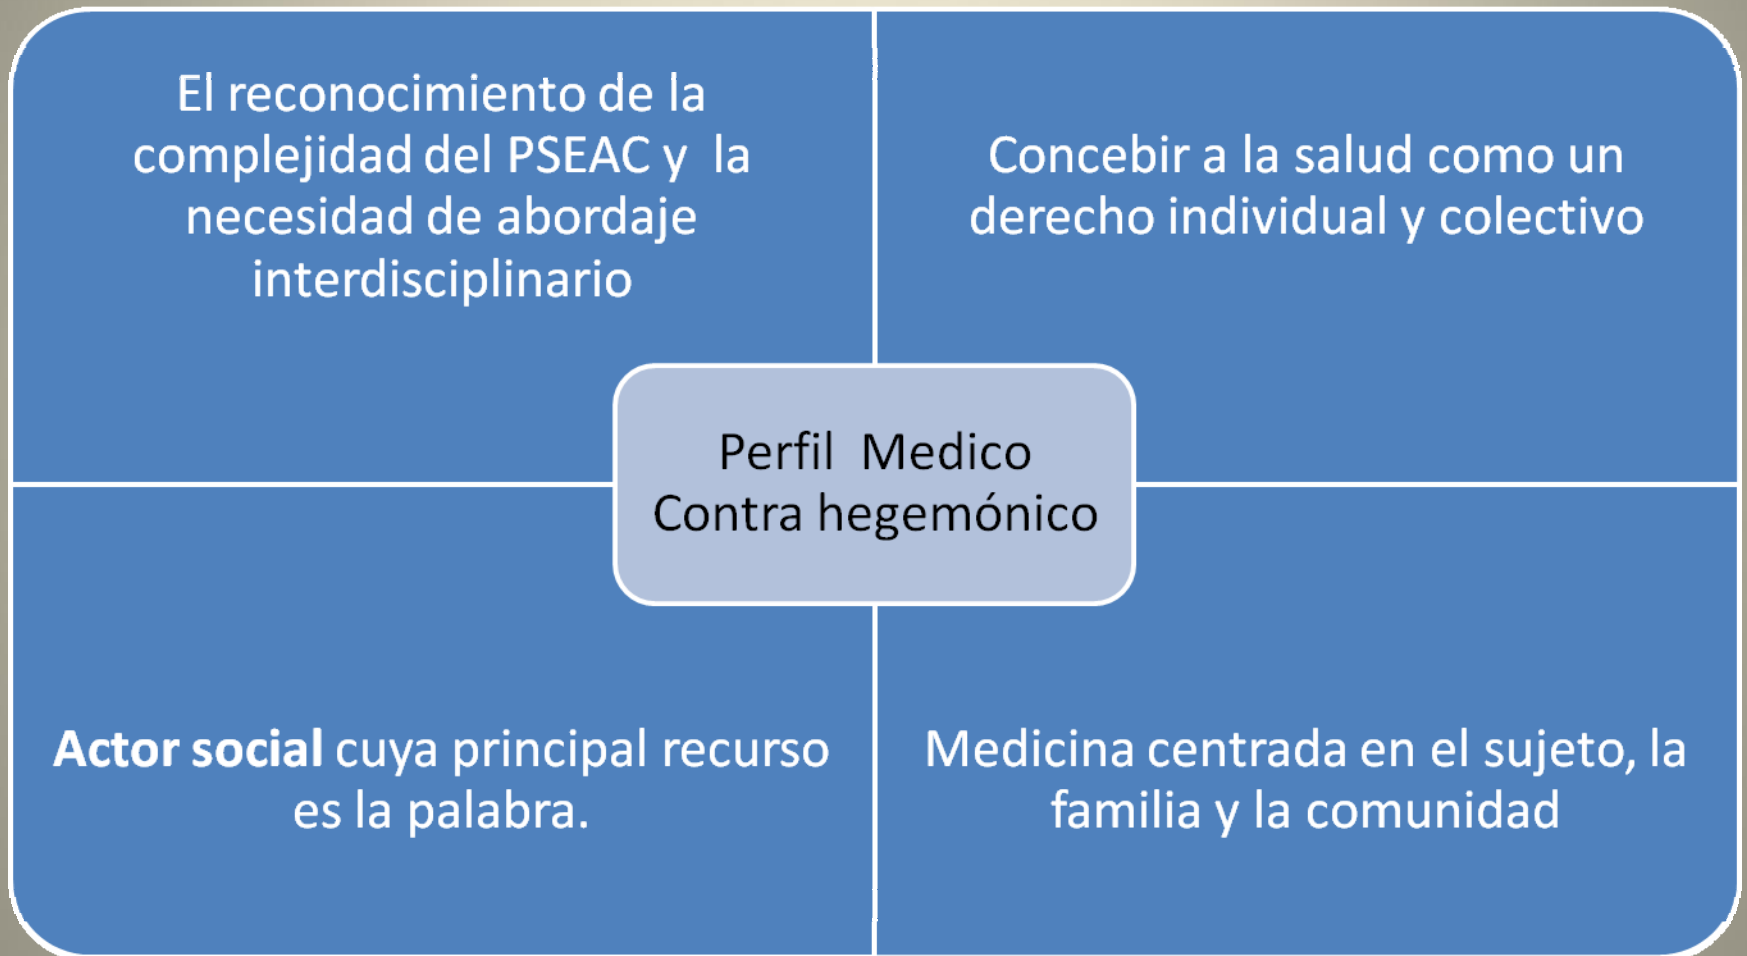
El reconocimiento de la complejidad del PSEAC y la necesidad de abordaje interdisciplinario

Concebir a la salud como un derecho individual y colectivo

Perfil Medico Contra hegemónico

Actor social cuya principal recurso es la palabra.

Medicina centrada en el sujeto, la familia y la comunidad